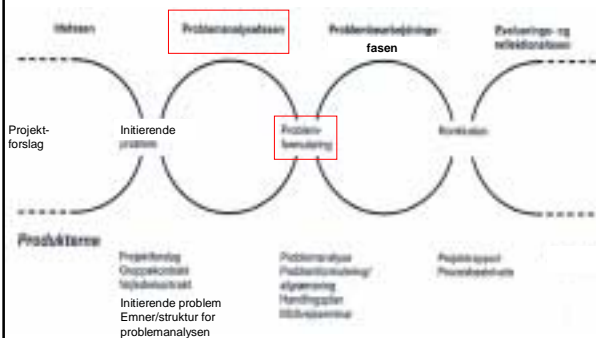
Idefasen

Problemanalysefasen

Problembearbejdnings-
fasen

Evaluerings- og refleksionsfasen

Projekt-
forslag

Initierende problem

Problem-
formulering

Konklusion

Produkterne

Projektforslag
Gruppekontrakt
Vejlederkontrakt

Initierende problem
Emner/struktur for
problemanalysen

Problemanalyse
Problemformulering/
afgrænsning
Handlingsplan
Midtvejsseminar

Projektrapport
Procesbeskrivelse